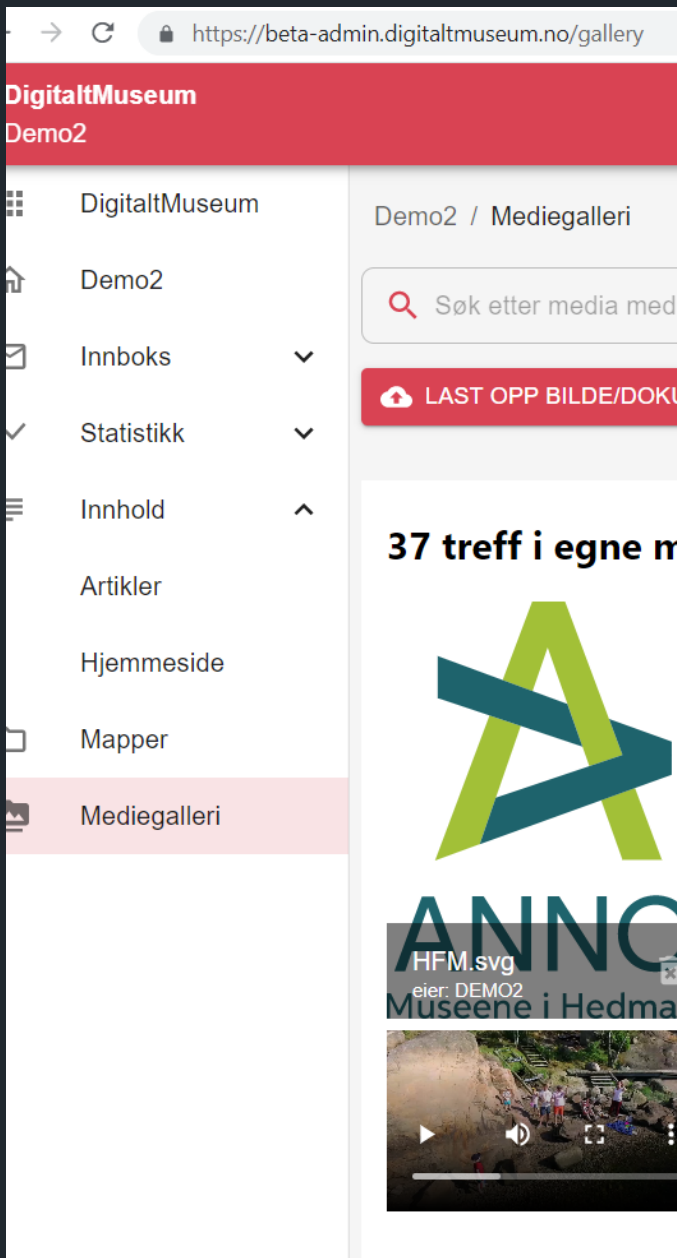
https://beta-admin.digitaltmuseum.no/gallery

DigitaltMuseum
Demo2

DigitaltMuseum
Demo2
Innboks
Statistikk
Innhold
Artikler
Hjemmeside
Mapper
Mediegalleri

Demo2 / Mediegalleri

Søk etter media med

LAST OPP BILDE/DOKU

37 treff i egne m

ANNO
HFM.svg
eier: DEMO2
Museene i Hedma